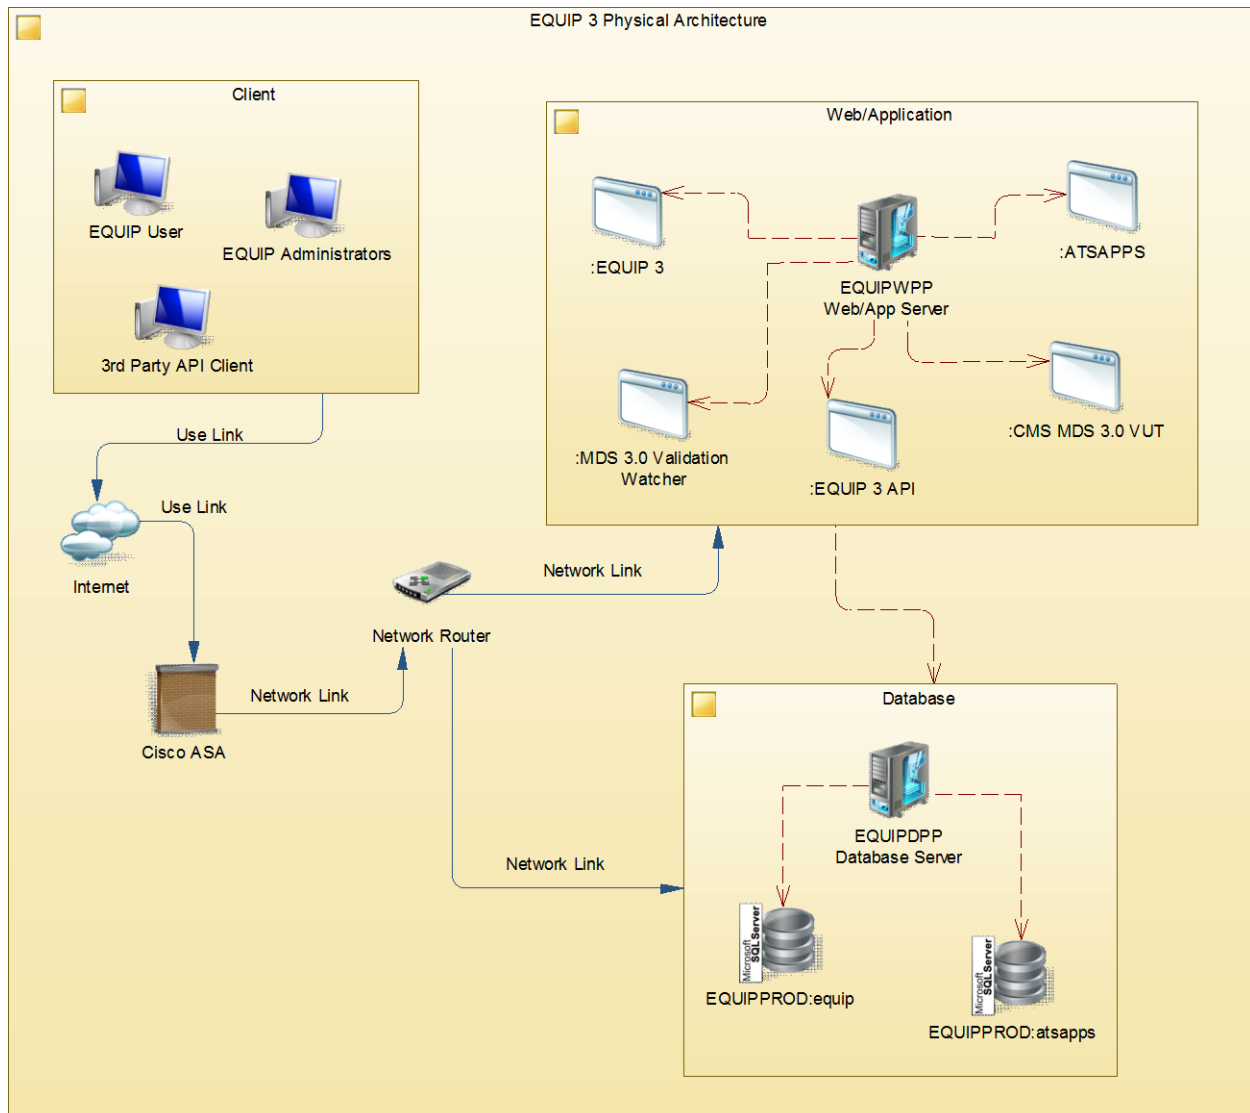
EQUIP 3 Physical Architecture

Client

EQUIP User

EQUIP Administrators

3rd Party API Client

Web/Application

:EQUIP 3

EQUIPWPP
Web/App Server

:ATSAPPS

:MDS 3.0 Validation
Watcher

:EQUIP 3 API

:CMS MDS 3.0 VUT

Use Link

Use Link

Internet

Network Link

Network Router

Network Link

Cisco ASA

Network Link

Database

EQUIPDPP
Database Server

Microsoft SQL Server

EQUIPPROD:equip

Microsoft SQL Server

EQUIPPROD:atsapps